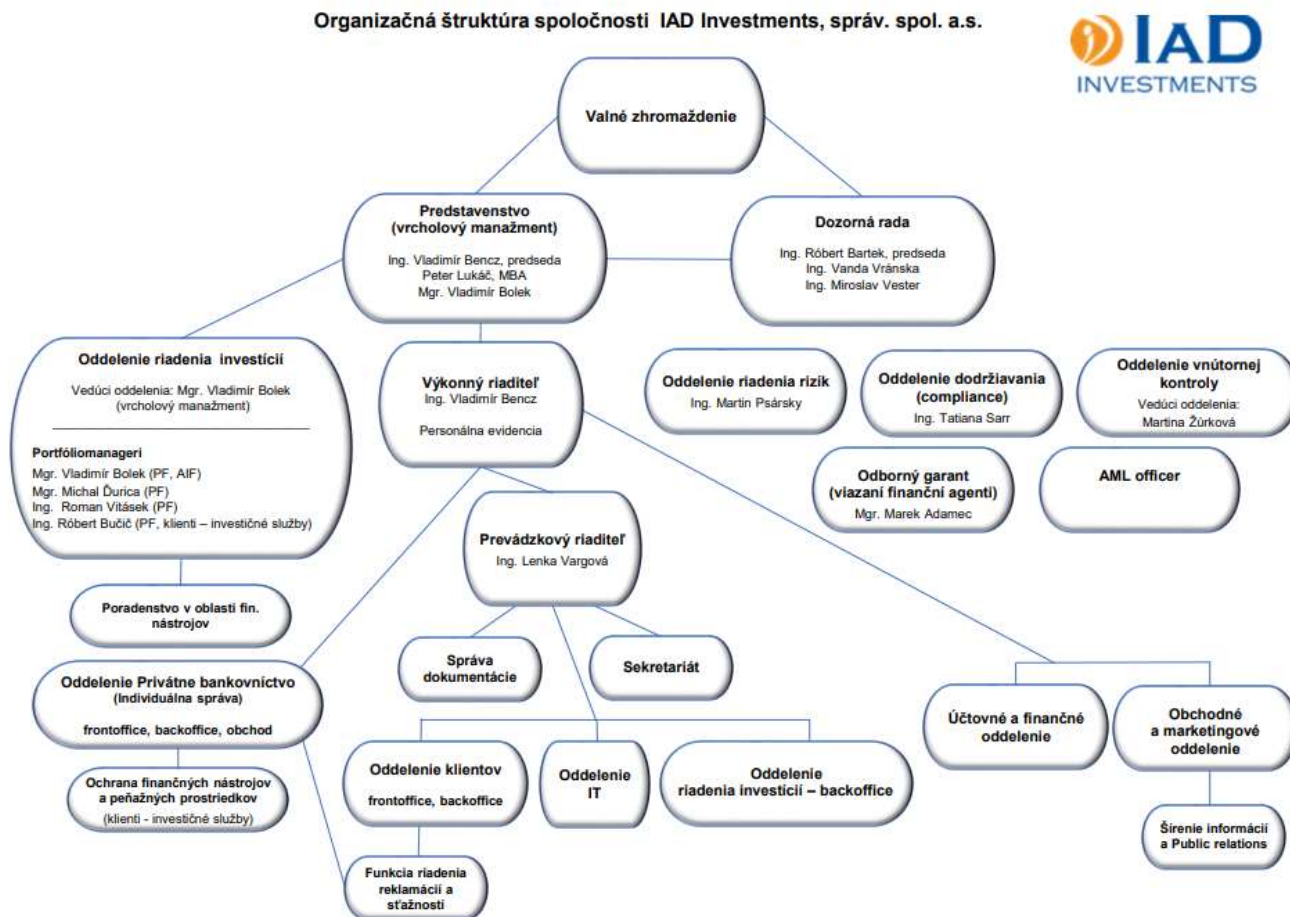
Organizačná štruktúra spoločnosti IAD Investments, správ. spol. a.s.

IAD INVESTMENTS

Valné zhromaždenie

Predstavenstvo (vrcholový manažment)
Ing. Vladimír Bencz, predseda
Peter Lukáč, MBA
Mgr. Vladimír Bolek

Dozorná rada
Ing. Róbert Bartek, predseda
Ing. Vanda Vránska
Ing. Miroslav Vester

Oddelenie riadenia investícií
Vedúci oddelenia: Mgr. Vladimír Bolek (vrcholový manažment)

Portfóliomanageri
Mgr. Vladimír Bolek (PF, AIF)
Mgr. Michal Ďurica (PF)
Ing. Roman Vitásek (PF)
Ing. Róbert Bučič (PF, klienti – investičné služby)

Výkonný riaditeľ
Ing. Vladimír Bencz
Personálna evidencia

Oddelenie riadenia rizík
Ing. Martin Psársky

Oddelenie dodržiavania (compliance)
Ing. Tatiana Sarr

Oddelenie vnútornej kontroly
Vedúci oddelenia: Martina Žůrková

Odborný garant (viazaní finanční agenti)
Mgr. Marek Adamec

AML officer

Prevádzkový riaditeľ
Ing. Lenka Vargová

Poradenstvo v oblasti fin. nástrojov

Správa dokumentácie

Sekretariát

Oddelenie Privátne bankovníctvo (Individuálna správa)
frontoffice, backoffice, obchod

Účtovné a finančné oddelenie

Obchodné a marketingové oddelenie

Oddelenie klientov
frontoffice, backoffice

Oddelenie IT

Oddelenie riadenia investícií – backoffice

Ochrana finančných nástrojov a peňažných prostriedkov
(klienti - investičné služby)

Šírenie informácií a Public relations

Funkcia riadenia reklamácií a sťažností